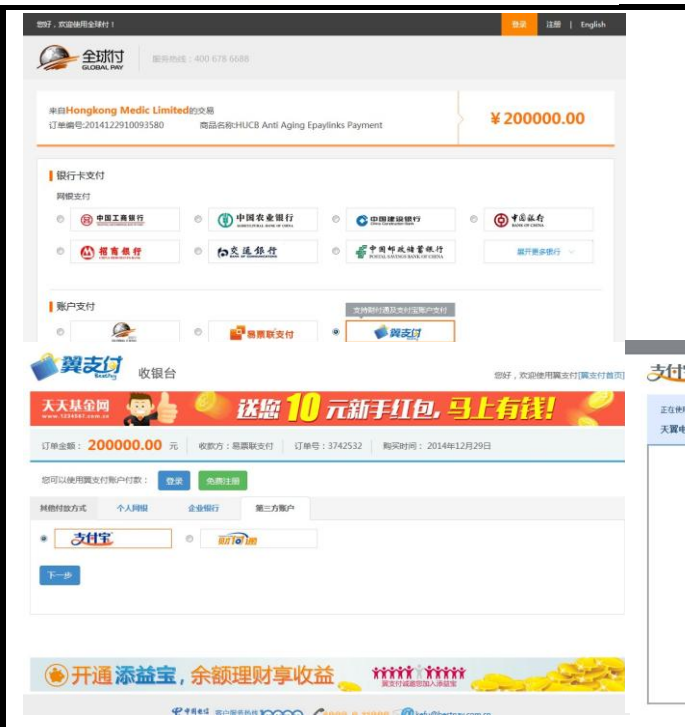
您好，欢迎使用全球付！ 登录 注册 | English

全球付 GLOBAL PAY 服务热线：400 678 6688

来自Hongkong Medic Limited的交易
订单编号:2014122910093580 商品名称:HUCB Anti Aging Epaylinks Payment

¥200000.00

银行卡支付
网银支付
中国工商银行
中国农业银行
中国建设银行
中国银行
招商银行
交通银行
中国邮政储蓄银行
展开更多银行

账户支付
支持财付通及支付宝账户支付
易票联支付
翼支付

翼支付 Bestpay 收银台
您好，欢迎使用翼支付[翼支付首页]

天天基金网 www.1234567.com.cn 送您10元新手红包，马上有钱！

订单金额： 200000.00 元 | 收款方：易票联支付 | 订单号：3742532 | 购买时间： 2014年12月29日

您可以使用翼支付账户付款： 登录 免费注册

其他付款方式 个人网银 企业银行 第三方账户

支付宝
财付通

下一步

开通添益宝，余额理财享收益
翼支付诚邀您加入添益宝

支付宝
正在使
天翼电

中国电信 客户服务热线 10000 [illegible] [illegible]@bestpay.com.cn